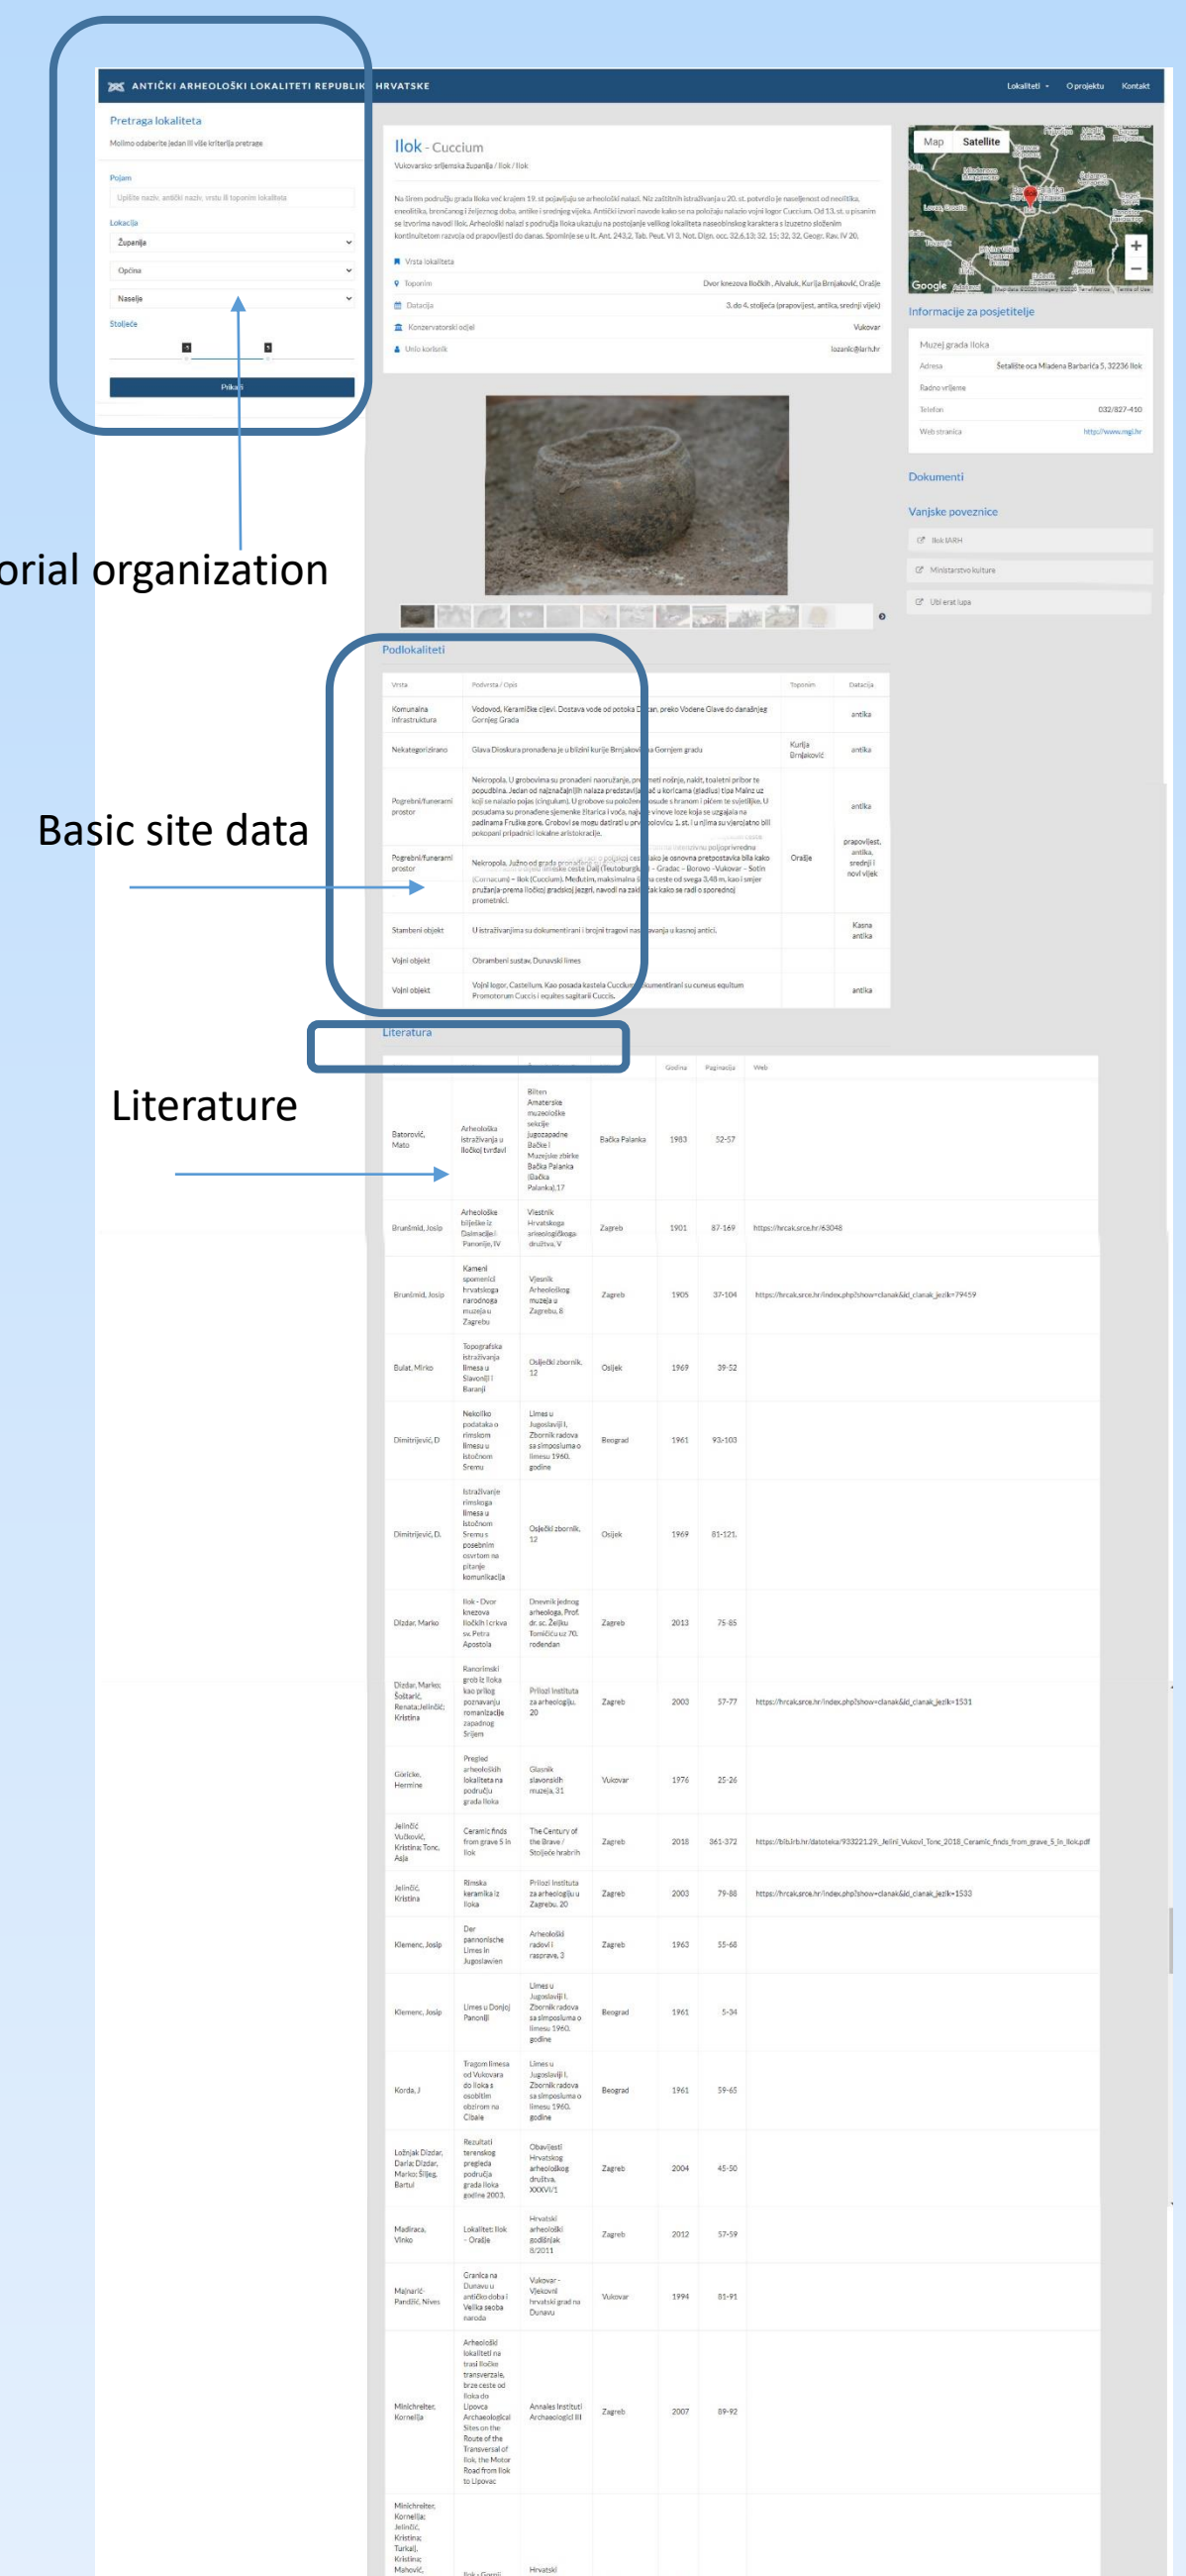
ANTIČKI ARHEOLOŠKI LOKALITETI REPUBLIK HRVATSKE

Lokaliteti O projektu Kontakt

Pretraga lokaliteta

Molimo odaberite jedan ili više kriterija pretrage

Pojam

Upišite naziv, antički naziv, vrstu ili toponim lokaliteta

Lokacija

Županija

Općina

Naselje

Stoljeće

Prikaži

orial organization

Ilok - Cuccium

Vukovarsko-srijemska županija / Ilok / Ilok

Na širem području grada Iloka već krajem 19. st pojavljuju se arheološki nalazi. Niz zaštitnih istraživanja u 20. st. potvrdio je naseljenost od neolitika, eneolitika, brončanog i željeznog doba, antike i srednjeg vijeka. Antički izvori navode kako se na položaju nalazio vojni logor Cuccium. Od 13. st. u pisanim se izvorima navodi Ilok. Arheološki nalazi s područja Iloka ukazuju na postojanje velikog lokaliteta naseobinskog karaktera s izuzetno složenim kontinuitetom razvoja od prapovijesti do danas. Spominje se u It. Ant. 243,2, Tab. Peut. VI 3, Not. Dign. occ. 32,6,13; 32, 15; 32, 32, Geogr. Rav. IV 20.

Vrsta lokaliteta

Toponim: Dvor knezova Iločkih , Alvaluk, Kurija Brnjaković, Oraško

Datacija: 3. do 4. stoljeća (prapovijest, antika, srednji vijek)

Konzervatorski odjel: Vukovar

Unio korisnik: lozanic@iarh.hr

Map Satellite

Google

Informacije za posjetitelje

Muzej grada Iloka

Adresa: Šetalište oca Mladena Barbarića 5, 32236 Ilok

Radno vrijeme

Telefon: 032/827-410

Web stranica: http://www.mgi.hr

Dokumenti

Vanjske poveznice

Ilok IARH

Ministarstvo kulture

Ubi erat lupa

Podlokaliteti

| Vrsta | Podvrsta / Opis | Toponim | Datacija |
|---|---|---|---|
| Komunalna infrastruktura | Vodovod, Keramičke cijevi. Dostava vode od potoka D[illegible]an, preko Vodene Glave do današnjeg Gornjeg Grada | | antika |
| Nekategorizirano | Glava Dioskura pronađena je u blizini kurije Brnjaković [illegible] Gornjem gradu | Kurija Brnjaković | antika |
| Pogrebni/funerarni prostor | Nekropola. U grobovima su pronađeni naoružanje, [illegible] nošnje, nakit, toaletni pribor te popudbina. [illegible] | | antika |
| Pogrebni/funerarni prostor | Nekropola. Južno od grada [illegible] | Oraško | prapovijest, antika, srednji i novi vijek |
| Stambeni objekt | U istraživanjima su dokumentirani i brojni tragovi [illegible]vanja u kasnoj antici. | | Kasna antika |
| Vojni objekt | Obrambeni sustav. Dunavski limes | | |
| Vojni objekt | Vojni logor, Castellum. Kao posada kastela Cuccium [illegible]kumentirani su cuneus equitum Promotorum Cuccis i equites sagittarii Cuccis. | | antika |

Basic site data

Literatura

Literature

| | | | | Godina | Paginacija | Web |
|---|---|---|---|---|---|---|
| Batorović, Mato | Arheološka istraživanja u iločkoj tvrđavi | Bilten Amaterske muzeološke sekcije Jugozapadne Bačke i Muzejske zbirke Bačka Palanka (Bačka Palanka),17 | Bačka Palanka | 1983 | 52-57 | |
| Brunšmid, Josip | Arheološke bilješke iz Dalmacije i Panonije, IV | Vjestnik Hrvatskoga arkeologičkoga društva, V | Zagreb | 1901 | 87-169 | https://hrcak.srce.hr/63048 |
| Brunšmid, Josip | Kameni spomenici hrvatskoga narodnoga muzeja u Zagrebu | Vjesnik Arheološkog muzeja u Zagrebu, 8 | Zagreb | 1905 | 37-104 | https://hrcak.srce.hr/index.php?show=clanak&id_clanak_jezik=79459 |
| Bulat, Mirko | Topografska istraživanja limesa u Slavoniji i Baranji | Osječki zbornik, 12 | Osijek | 1969 | 39-52 | |
| Dimitrijević, D | Nekoliko podataka o rimskom limesu u istočnom Sremu | Limes u Jugoslaviji I, Zbornik radova sa simposiuma o limesu 1960. godine | Beograd | 1961 | 93-103 | |
| Dimitrijević, D. | Istraživanje rimskoga limesa u istočnom Sremu s posebnim osvrtom na pitanje komunikacija | Osječki zbornik, 12 | Osijek | 1969 | 81-121 | |
| Dizdar, Marko | Ilok - Dvor knezova Iločkih i crkva sv. Petra Apostola | Dnevnik jednog arheologa. Prof. dr. sc. Željku Tomičiću uz 70. rođendan | Zagreb | 2013 | 75-85 | |
| Dizdar, Marko; Šoštarić, Renata; Jelinčić, Kristina | Ranorimski grob iz Iloka kao prilog poznavanju romanizacije zapadnog Srijema | Prilozi Instituta za arheologiju, 20 | Zagreb | 2003 | 57-77 | https://hrcak.srce.hr/index.php?show=clanak&id_clanak_jezik=1531 |
| Göricke, Hermine | Pregled arheoloških lokaliteta na području grada Iloka | Glasnik slavonskih muzeja, 31 | Vukovar | 1976 | 25-26 | |
| Jelinčić Vučković, Kristina; Tonc, Asja | Ceramic finds from grave 5 in Ilok | The Century of the Brave / Stoljeće hrabrih | Zagreb | 2018 | 361-372 | https://bib.irb.hr/datoteka/933221.29_Jelini_Vukovi_Tonc_2018_Ceramic_finds_from_grave_5_in_Ilok.pdf |
| Jelinčić, Kristina | Rimska keramika iz Iloka | Prilozi Instituta za arheologiju u Zagrebu, 20 | Zagreb | 2003 | 79-88 | https://hrcak.srce.hr/index.php?show=clanak&id_clanak_jezik=1533 |
| Klemenc, Josip | Der pannonische Limes in Jugoslawien | Arheološki radovi i rasprave, 3 | Zagreb | 1963 | 55-68 | |
| Klemenc, Josip | Limes u Donjoj Panoniji | Limes u Jugoslaviji I, Zbornik radova sa simposiuma o limesu 1960. godine | Beograd | 1961 | 5-34 | |
| Korda, J | Tragom limesa od Vukovara do Iloka s osobitim obzirom na Cibale | Limes u Jugoslaviji I, Zbornik radova sa simposiuma o limesu 1960. godine | Beograd | 1961 | 59-65 | |
| Ložnjak Dizdar, Daria; Dizdar, Marko; Šiljeg, Bartul | Rezultati terenskog pregleda područja grada Iloka godine 2003. | Obavijesti Hrvatskog arheološkog društva, XXXVI/1 | Zagreb | 2004 | 45-50 | |
| Madiraca, Vinko | Lokalitet: Ilok - Oraško | Hrvatski arheološki godišnjak 8/2011 | Zagreb | 2012 | 57-59 | |
| Majnarić-Pandžić, Nives | Granica na Dunavu u antičko doba i Velika seoba naroda | Vukovar - Vjekovni hrvatski grad na Dunavu | Vukovar | 1994 | 81-91 | |
| Minichreiter, Kornelija | Arheološki lokaliteti na trasi iločke transverzale, brze ceste od Iloka do Lipovca Archaeological Sites on the Route of the Transversal of Ilok, the Motor Road from Ilok to Lipovac | Annales Instituti Archaeologici III | Zagreb | 2007 | 89-92 | |
| Minichreiter, Kornelija; Jelinčić, Kristina; Turkalj, Kristina; Mahović, | Ilok - Gornji | Hrvatski | | | | |